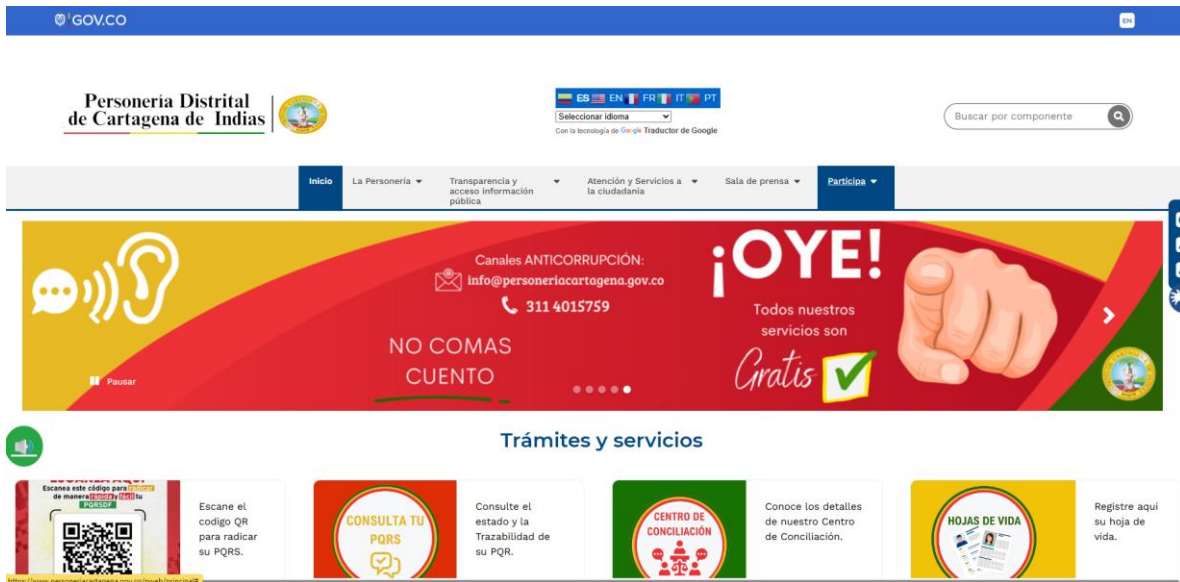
GOV.CO

EN

Personeria Distrital de Cartagena de Indias

ES EN FR IT PT
Seleccionar idioma
Con la tecnología de Google Traductor de Google

Buscar por componente

Inicio | La Personeria | Transparencia y acceso información pública | Atención y Servicios a la ciudadania | Sala de prensa | Participa

Canales ANTICORRUPCIÓN:
info@personeriacartagena.gov.co
311 4015759

NO COMAS CUENTO

¡OYE!
Todos nuestros servicios son
Gratis

Pausar

Trámites y servicios

Escanea este código para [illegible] de manera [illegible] y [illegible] tu PQRSDF

Escane el codigo QR para radicar su PQRS.

CONSULTA TU PQRS

Consulte el estado y la Trazabilidad de su PQR.

CENTRO DE CONCILIACIÓN

Conoce los detalles de nuestro Centro de Conciliación.

HOJAS DE VIDA

Registre aqui su hoja de vida.

https://www.personeriacartagena.gov.co/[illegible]